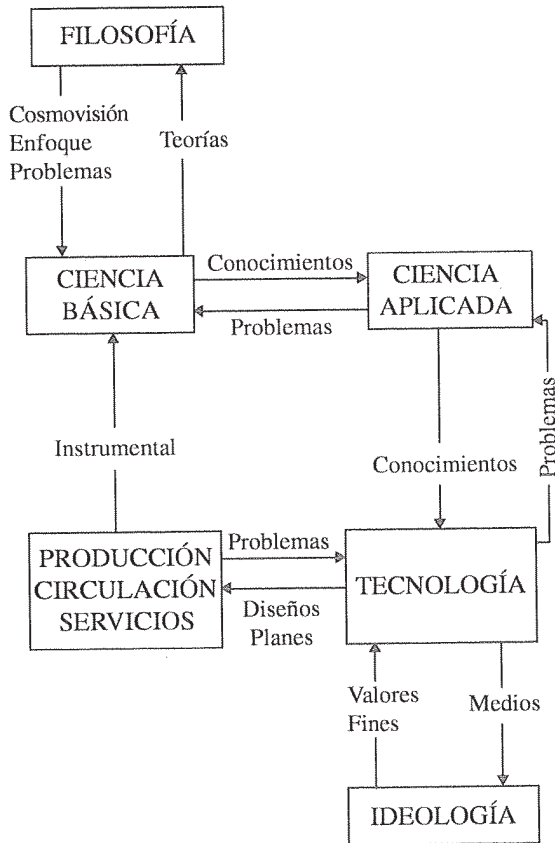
FILOSOFÍA

Cosmovisión
Enfoque
Problemas

Teorías

CIENCIA BÁSICA

Conocimientos

Problemas

CIENCIA APLICADA

Instrumental

Conocimientos

Problemas

PRODUCCIÓN CIRCULACIÓN SERVICIOS

Problemas

Diseños
Planes

TECNOLOGÍA

Valores
Fines

Medios

IDEOLOGÍA